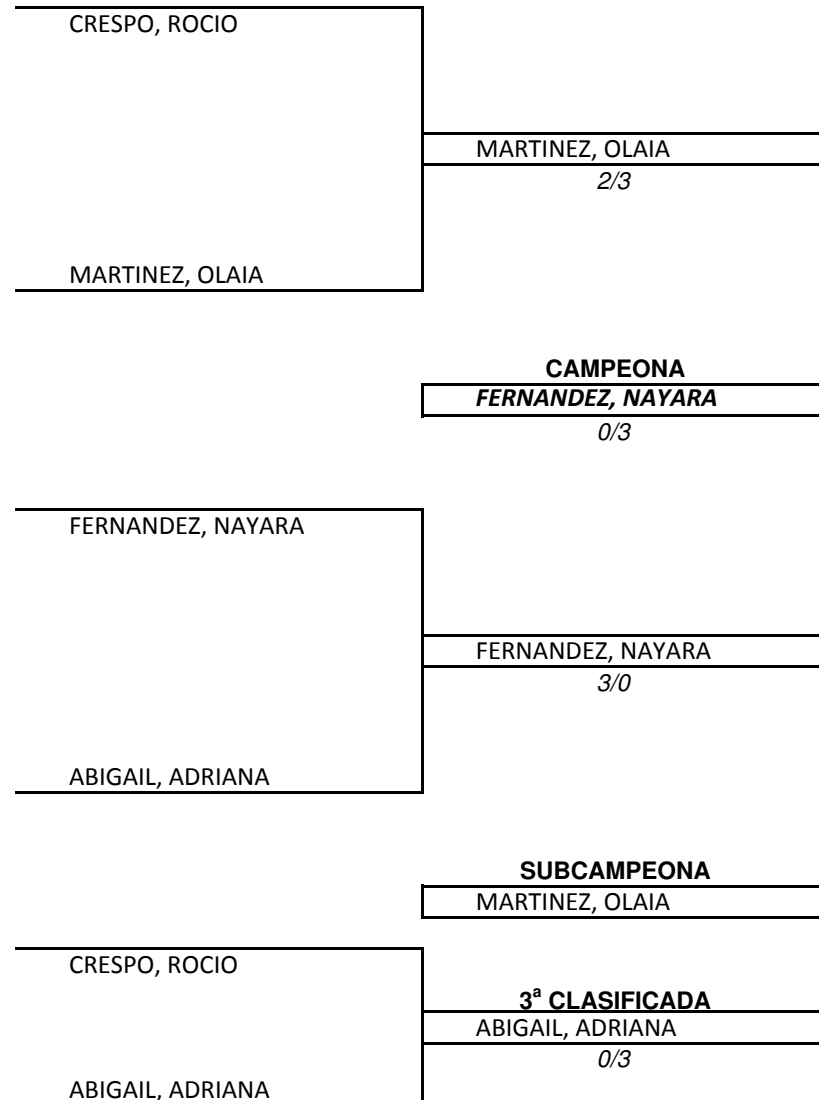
CRESPO, ROCIO

MARTINEZ, OLAIA
2/3

MARTINEZ, OLAIA

CAMPEONA
FERNANDEZ, NAYARA
0/3

FERNANDEZ, NAYARA

FERNANDEZ, NAYARA
3/0

ABIGAIL, ADRIANA

SUBCAMPEONA
MARTINEZ, OLAIA

CRESPO, ROCIO

3ª CLASIFICADA
ABIGAIL, ADRIANA
0/3

ABIGAIL, ADRIANA